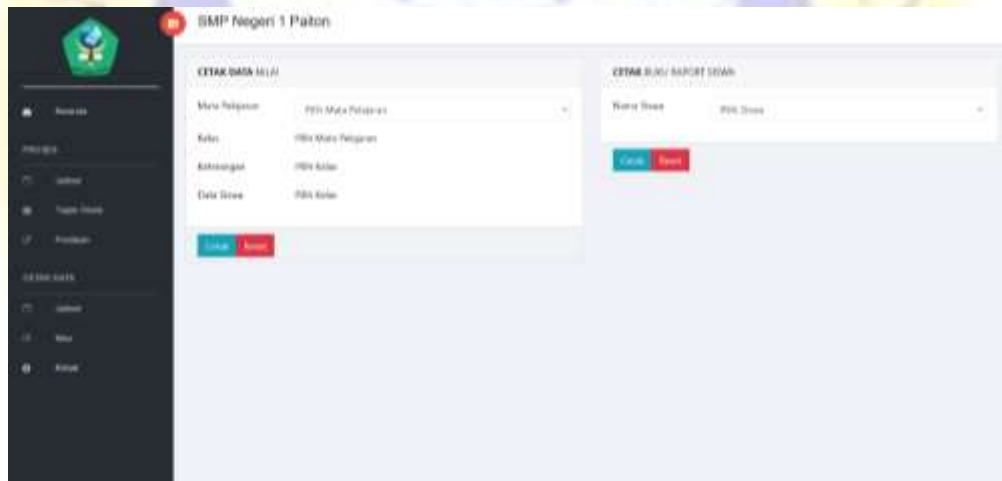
SMP Negeri 1 Paiton

Beranda

PROSES

Jadwal

Tugas Siswa

Penilaian

CETAK DATA

Jadwal

Nilai

Keluar

CETAK DATA NILAI

Mata Pelajaran | Pilih Mata Pelajaran

Kelas | Pilih Mata Pelajaran

Keterangan | Pilih Kelas

Data Siswa | Pilih Kelas

Cetak Reset

CETAK BUKU RAPORT SISWA

Nama Siswa | Pilih Siswa

Cetak Reset